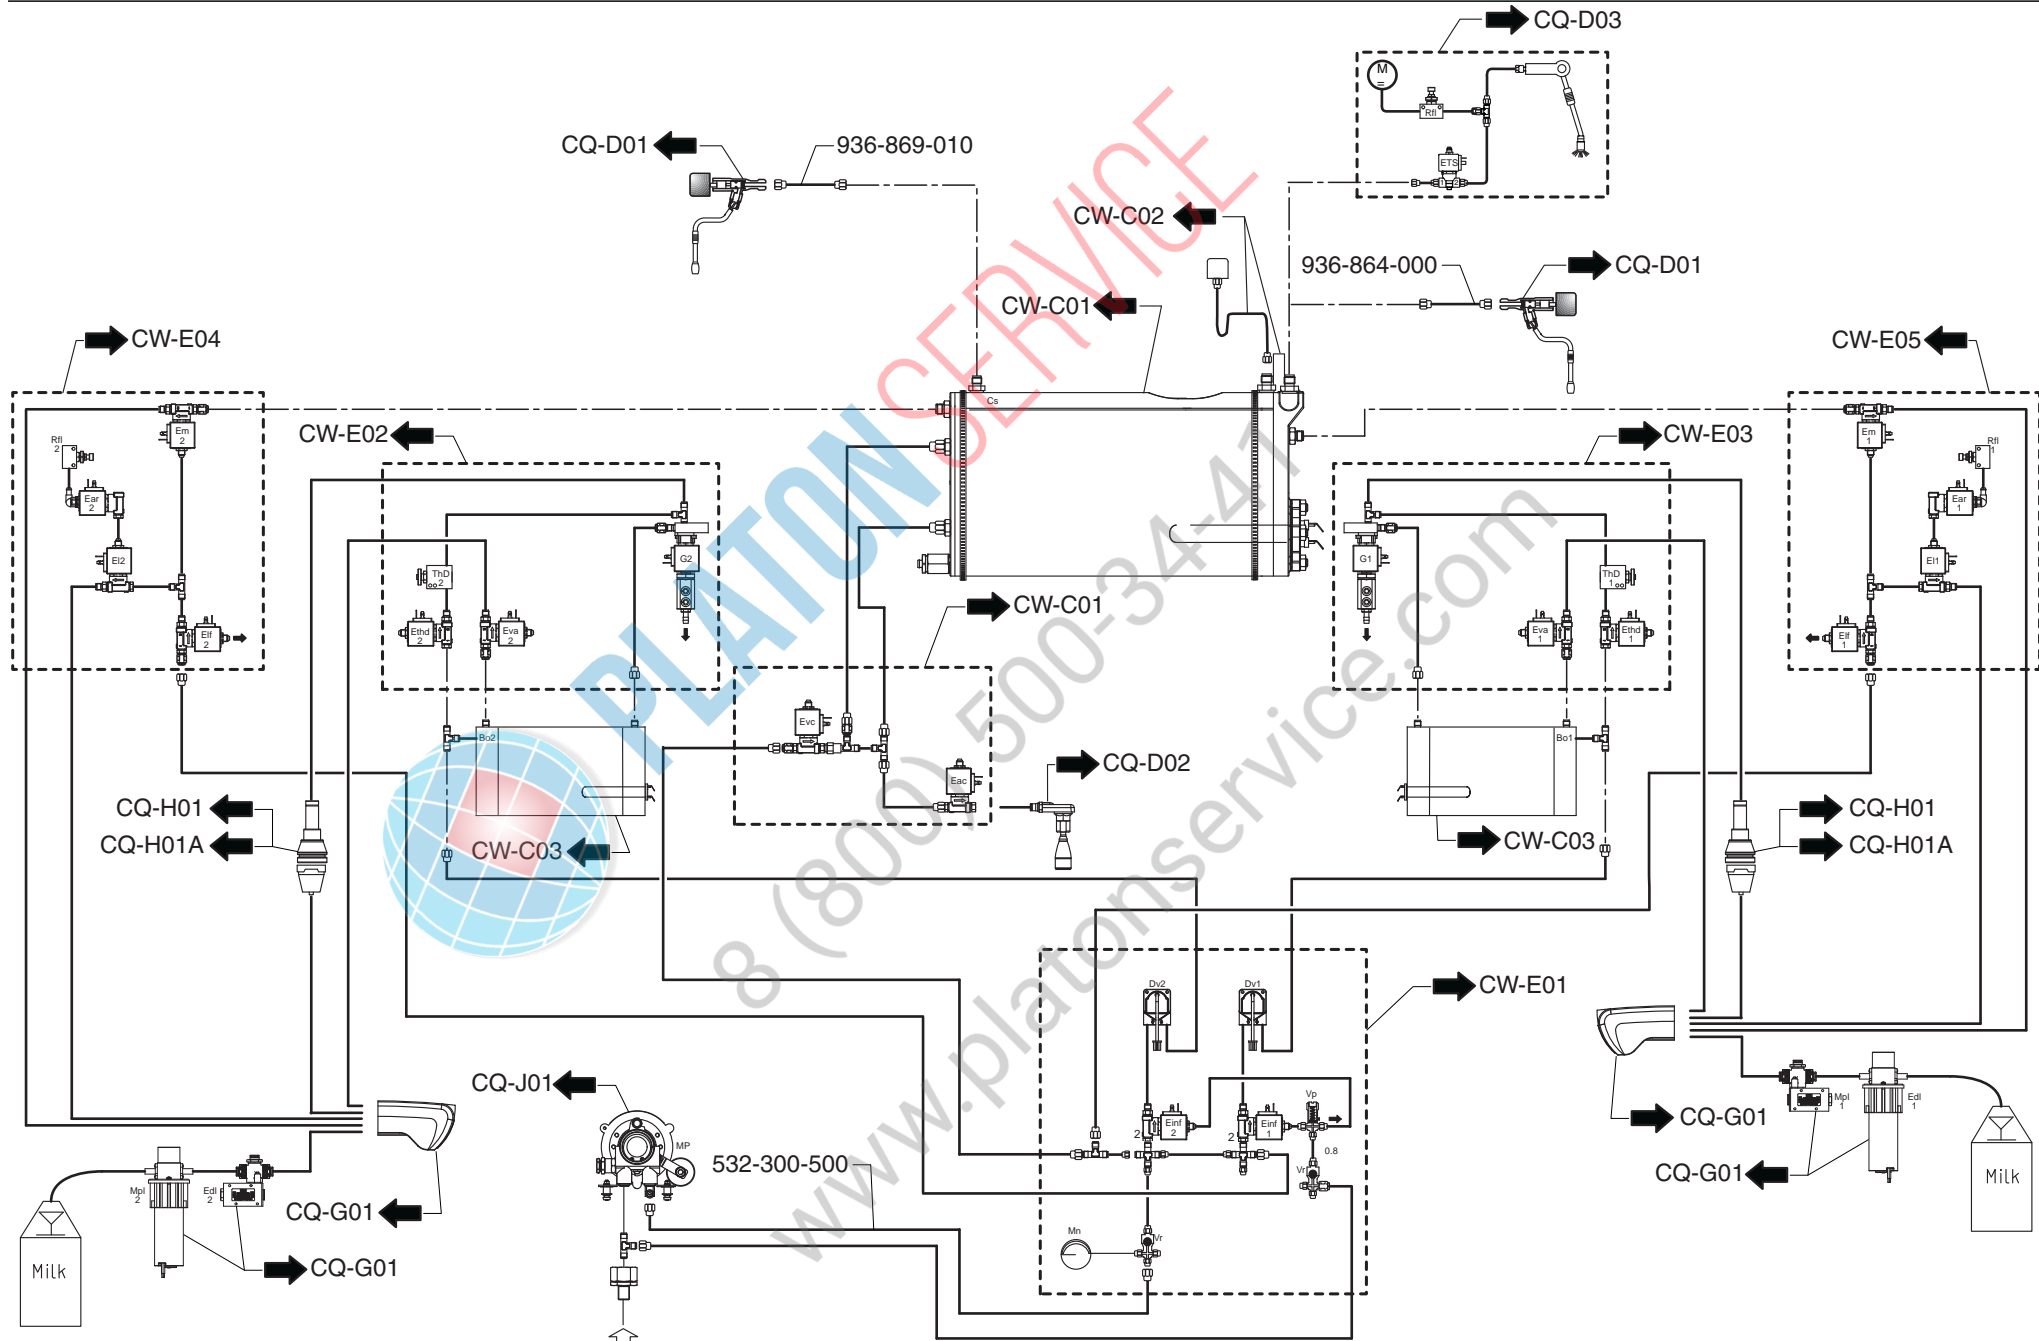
CQ-D03

M

Rfl

ETS

CQ-D01

936-869-010

CW-C02

936-864-000

CQ-D01

CW-C01

CW-E04

CW-E05

Cs

Rfl 2

Em 2

Ear 2

El2

Elf 2

CW-E02

ThD 2

Ethd 2

Eva 2

G2

CW-E03

Em 1

Rfl 1

Ear 1

El1

Elf 1

G1

ThD 1

Eva 1

Ethd 1

CW-C01

Evc

Eac

Bo2

Bo1

CQ-D02

CQ-H01

CQ-H01A

CW-C03

CW-C03

CQ-H01

CQ-H01A

Dv2

Dv1

CW-E01

Einf 2

Einf 1

Vp

0.8

Vr

Mn

CQ-J01

MP

532-300-500

Mpl 2

Edl 2

Milk

CQ-G01

CQ-G01

Mpl 1

Edl 1

CQ-G01

CQ-G01

Milk

PLATON SERVICE

8 (800) 500-34-41

www.platonservice.com